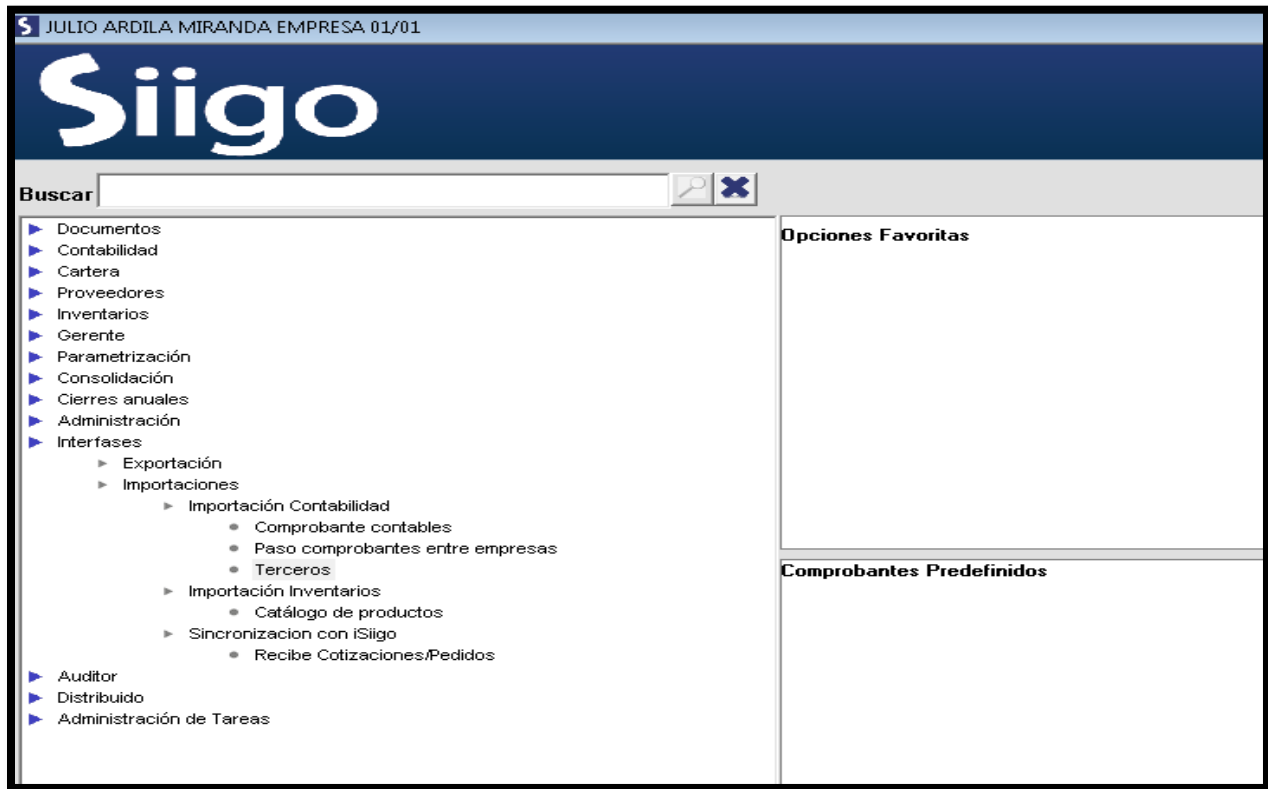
S JULIO ARDILA MIRANDA EMPRESA 01/01

Siigo

Buscar

Documentos
Contabilidad
Cartera
Proveedores
Inventarios
Gerente
Parametrización
Consolidación
Cierres anuales
Administración
Interfases
Exportación
Importaciones
Importación Contabilidad
Comprobante contables
Paso comprobantes entre empresas
Terceros
Importación Inventarios
Catálogo de productos
Sincronizacion con iSiigo
Recibe Cotizaciones/Pedidos
Auditor
Distribuido
Administración de Tareas

Opciones Favoritas

Comprobantes Predefinidos